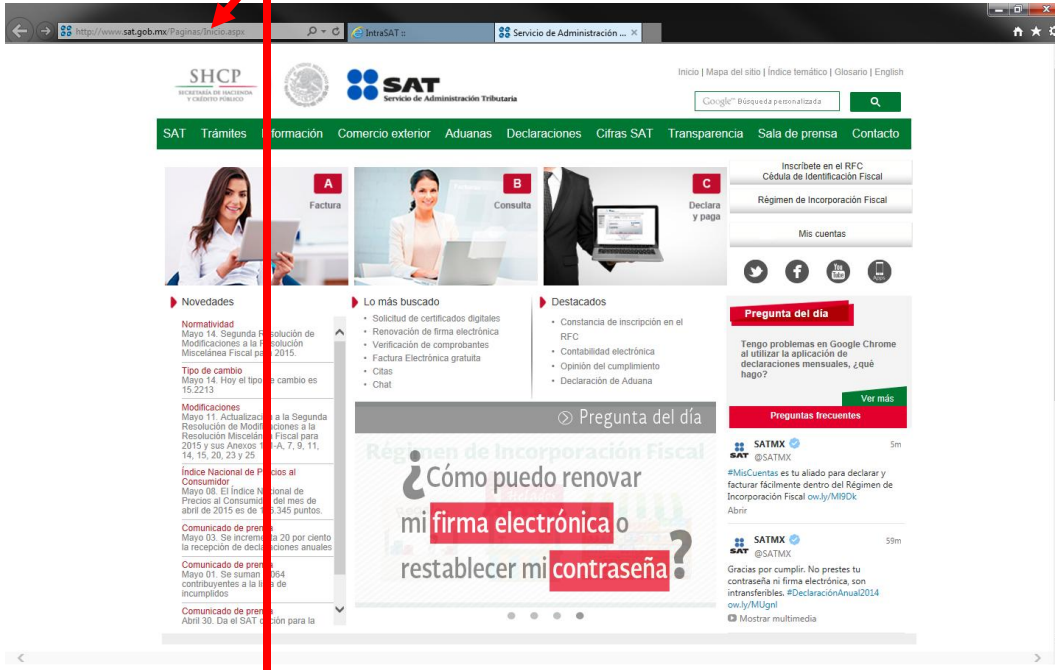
http://www.sat.gob.mx/Paginas/Inicio.aspx

IntraSAT ::

Servicio de Administración ... ×

SHCP
SECRETARÍA DE HACIENDA Y CRÉDITO PÚBLICO

SAT
Servicio de Administración Tributaria

Inicio | Mapa del sitio | Índice temático | Glosario | English

Google™ Búsqueda personalizada

SAT Trámites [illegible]formación Comercio exterior Aduanas Declaraciones Cifras SAT Transparencia Sala de prensa Contacto

A
Factura

B
Consulta

C
Declara y paga

Inscríbete en el RFC
Cédula de Identificación Fiscal

Régimen de Incorporación Fiscal

Mis cuentas

Novedades

Normatividad
Mayo 14. Segunda R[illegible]solución de Modificaciones a la R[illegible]solución Miscelánea Fiscal pa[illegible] 2015.

Tipo de cambio
Mayo 14. Hoy el tipo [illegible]e cambio es 15.2213

Modificaciones
Mayo 11. Actualizaci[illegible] a la Segunda Resolución de Modifi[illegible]ciones a la Resolución Miscelán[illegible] Fiscal para 2015 y sus Anexos 1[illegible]-A, 7, 9, 11, 14, 15, 20, 23 y 25

Índice Nacional de P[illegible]cios al Consumidor
Mayo 08. El Índice N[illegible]cional de Precios al Consumid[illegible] del mes de abril de 2015 es de 1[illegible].345 puntos.

Comunicado de pren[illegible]
Mayo 03. Se increme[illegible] 20 por ciento la recepción de decl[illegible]ciones anuales

Comunicado de pren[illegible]
Mayo 01. Se suman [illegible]064 contribuyentes a la li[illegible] de incumplidos

Comunicado de pren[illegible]
Abril 30. Da el SAT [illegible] para la

Lo más buscado
• Solicitud de certificados digitales
• Renovación de firma electrónica
• Verificación de comprobantes
• Factura Electrónica gratuita
• Citas
• Chat

Destacados
• Constancia de inscripción en el RFC
• Contabilidad electrónica
• Opinión del cumplimiento
• Declaración de Aduana

Pregunta del día

Régimen de Incorporación Fiscal

¿Cómo puedo renovar mi firma electrónica o restablecer mi contraseña?

Pregunta del día

Tengo problemas en Google Chrome al utilizar la aplicación de declaraciones mensuales, ¿qué hago?

Ver más

Preguntas frecuentes

SATMX @SATMX 5m
#MisCuentas es tu aliado para declarar y facturar fácilmente dentro del Régimen de Incorporación Fiscal ow.ly/MI9Dk
Abrir

SATMX @SATMX 59m
Gracias por cumplir. No prestes tu contraseña ni firma electrónica, son intransferibles. #DeclaraciónAnual2014 ow.ly/MUgnl
Mostrar multimedia